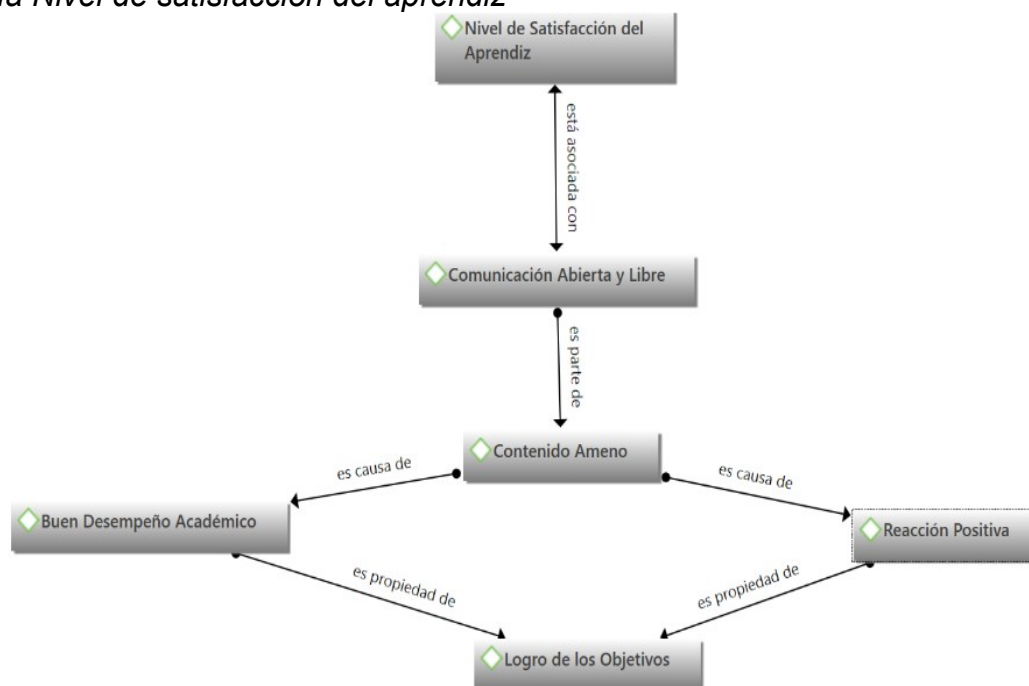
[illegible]a Nivel de satisfacción del aprendiz

Nivel de Satisfacción del Aprendiz

está asociada con

Comunicación Abierta y Libre

es parte de

Contenido Ameno

es causa de

es causa de

Buen Desempeño Académico

Reacción Positiva

es propiedad de

es propiedad de

Logro de los Objetivos